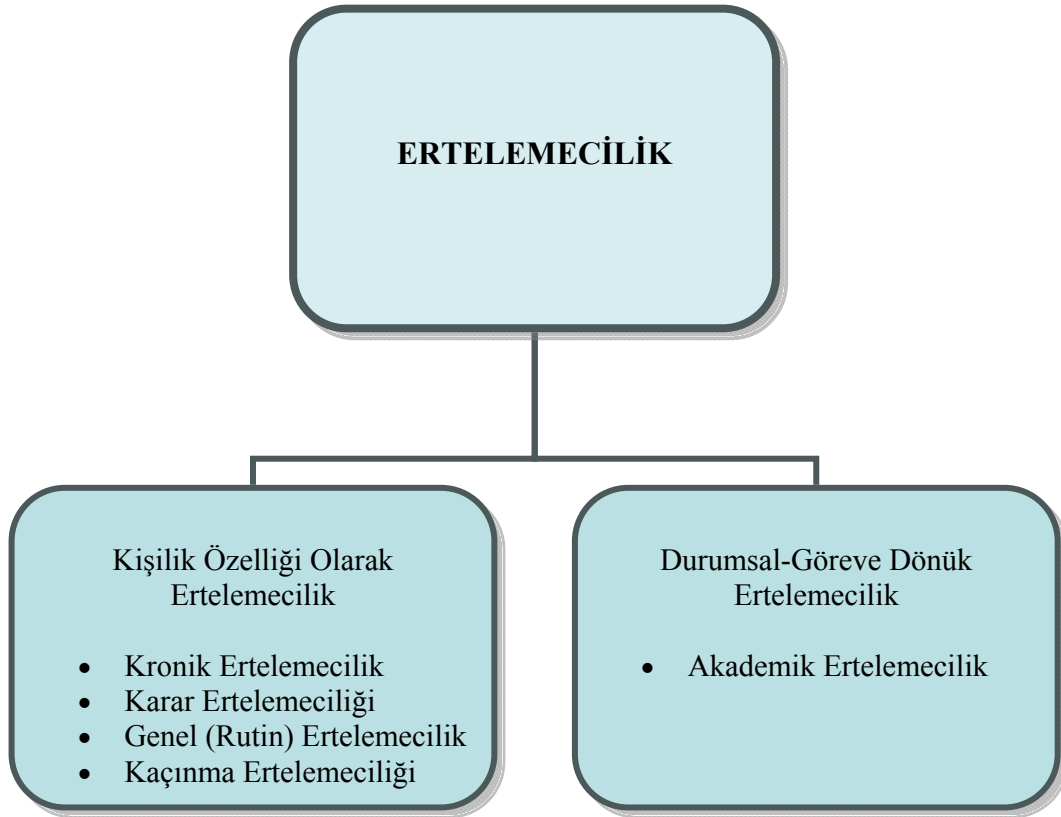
ERTELEMECİLİK

Kişilik Özelliği Olarak Ertelemecilik

- Kronik Ertelemecilik
- Karar Ertelemeciliği
- Genel (Rutin) Ertelemecilik
- Kaçınma Ertelemeciliği

Durumsal-Göreve Dönük Ertelemecilik

- Akademik Ertelemecilik